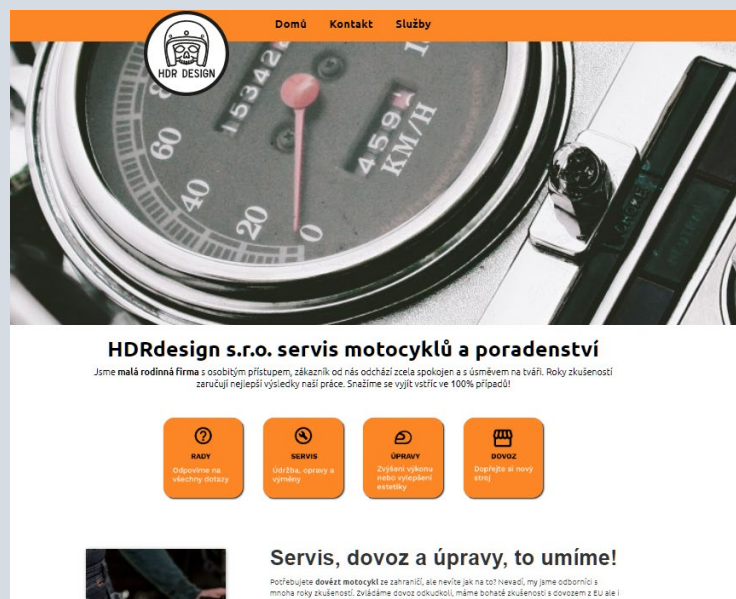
HDR DESIGN

Domů Kontakt Služby

HDRdesign s.r.o. servis motocyklů a poradenství

Jsme malá rodinná firma s osobitým přístupem, zákazník od nás odchází zcela spokojen a s úsměvem na tváři. Roky zkušeností zaručují nejlepší výsledky naší práce. Snažíme se vyjít vstříc ve 100% případů!

RADY
Odpovíme na všechny dotazy

SERVIS
Údržba, opravy a výměny

ÚPRAVY
Zvýšení výkonu nebo vylepšení estetiky

DOVOZ
Dopřejte si nový stroj

Servis, dovoz a úpravy, to umíme!

Potřebujete dovézt motocykl ze zahraničí, ale nevíte jak na to? Nevadí, my jsme odborníci s mnoha roky zkušeností. Zvládáme dovoz odkudkoli, máme bohaté zkušenosti s dovozem z EU ale i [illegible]